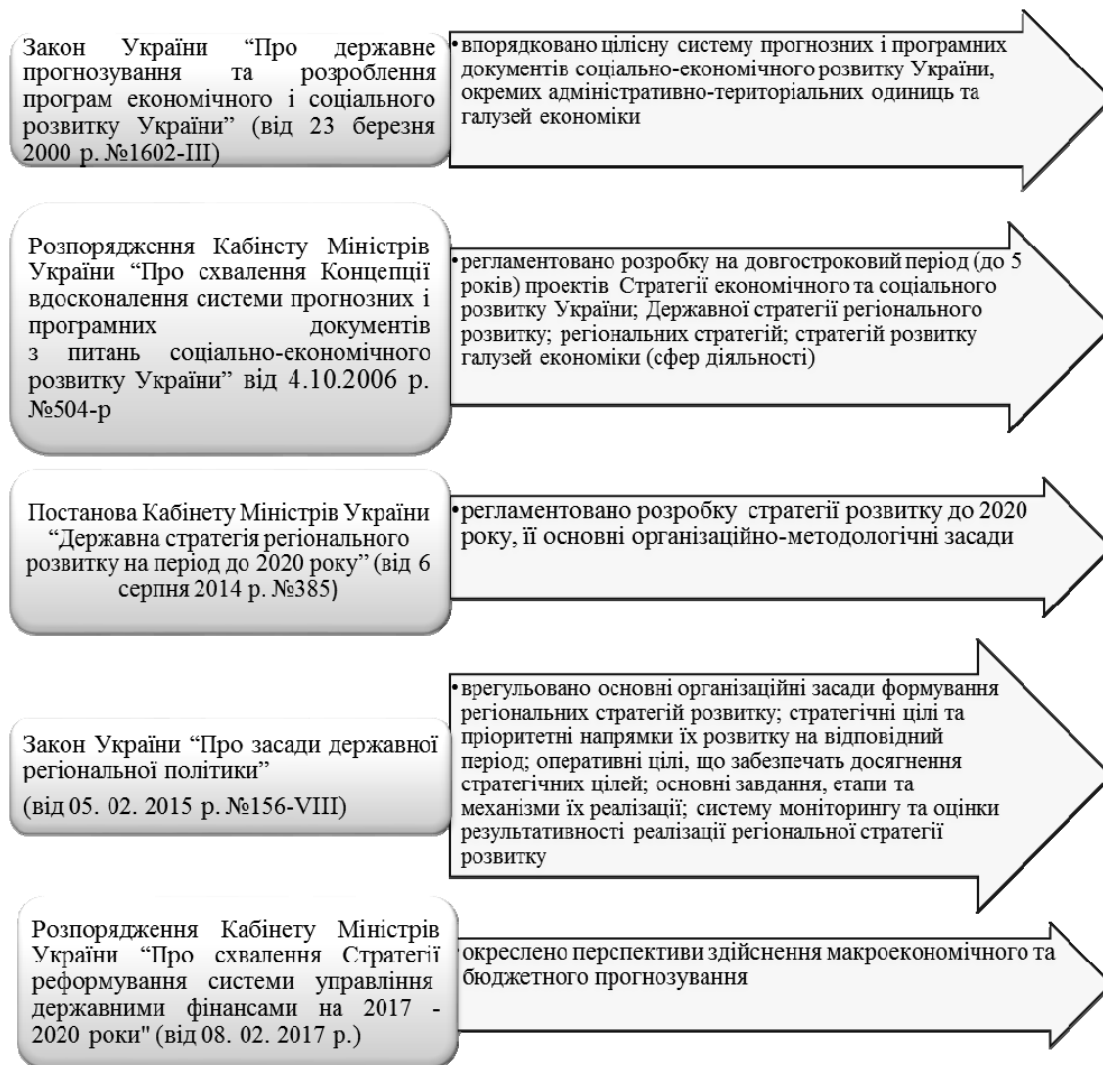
Закон України "Про державне прогнозування та розроблення програм економічного і соціального розвитку України" (від 23 березня 2000 р. №1602-III)

• впорядковано цілісну систему прогнозних і програмних документів соціально-економічного розвитку України, окремих адміністративно-територіальних одиниць та галузей економіки

Розпоряджсння Кабінсту Міністрів України "Про схвалення Концепції вдосконалення системи прогнозних і програмних документів з питань соціально-економічного розвитку України" від 4.10.2006 р. №504-р

• регламентовано розробку на довгостроковий період (до 5 років) проектів Стратегії економічного та соціального розвитку України; Державної стратегії регіонального розвитку; регіональних стратегій; стратегій розвитку галузей економіки (сфер діяльності)

Постанова Кабінету Міністрів України "Державна стратегія регіонального розвитку на період до 2020 року" (від 6 серпня 2014 р. №385)

• регламентовано розробку стратегії розвитку до 2020 року, її основні організаційно-методологічні засади

Закон України "Про засади державної регіональної політики"
(від 05. 02. 2015 р. №156-VIII)

• врегульовано основні організаційні засади формування регіональних стратегій розвитку; стратегічні цілі та пріоритетні напрямки їх розвитку на відповідний період; оперативні цілі, що забезпечать досягнення стратегічних цілей; основні завдання, етапи та механізми їх реалізації; систему моніторингу та оцінки результативності реалізації регіональної стратегії розвитку

Розпорядження Кабінету Міністрів України "Про схвалення Стратегії реформування системи управління державними фінансами на 2017 - 2020 роки" (від 08. 02. 2017 р.)

окреслено перспективи здійснення макроекономічного та бюджетного прогнозування